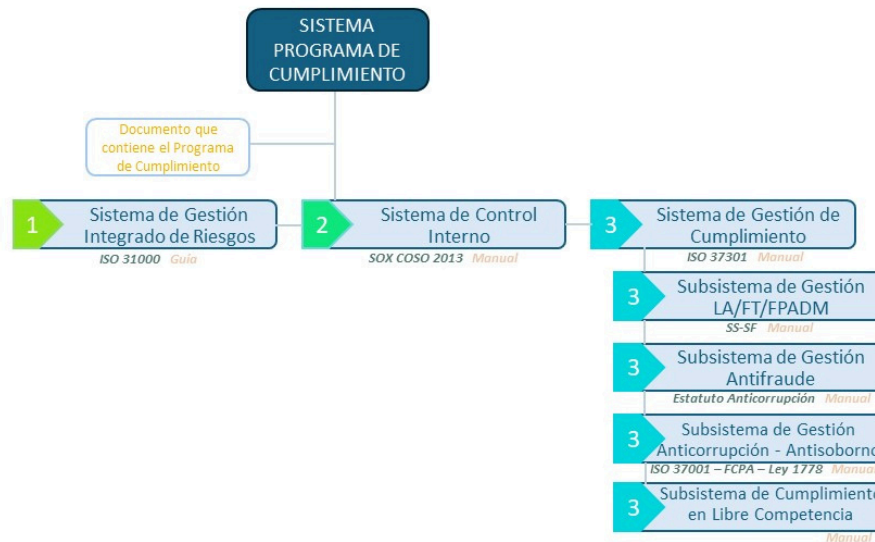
SISTEMA PROGRAMA DE CUMPLIMIENTO

Documento que contiene el Programa de Cumplimiento

1 Sistema de Gestión Integrado de Riesgos
ISO 31000 Guía

2 Sistema de Control Interno
SOX COSO 2013 Manual

3 Sistema de Gestión de Cumplimiento
ISO 37301 Manual

3 Subsistema de Gestión LA/FT/FPADM
SS-SF Manual

3 Subsistema de Gestión Antifraude
Estatuto Anticorrupción Manual

3 Subsistema de Gestión Anticorrupción - Antisoborno
ISO 37001 – FCPA – Ley 1778 Manual

3 Subsistema de Cumplimiento en Libre Competencia
Manual